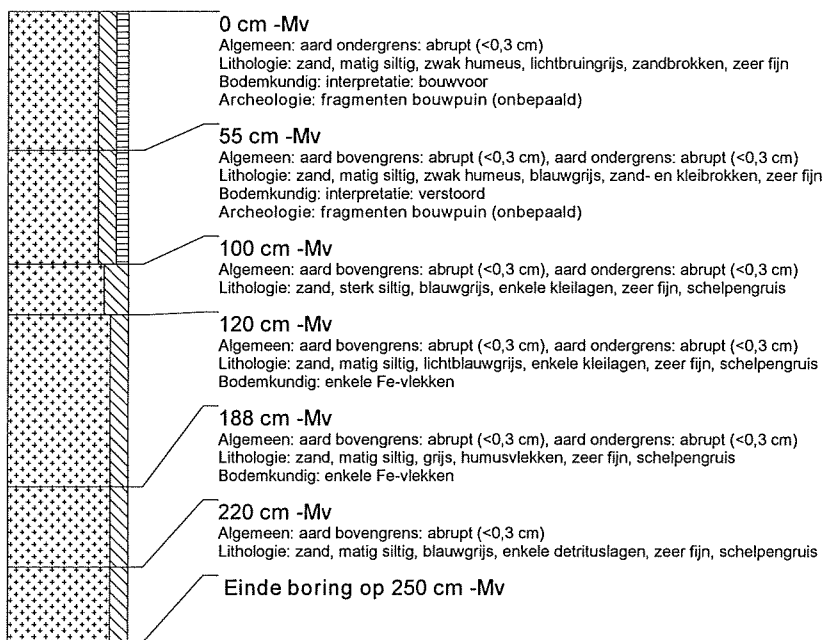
0 cm -Mv
Algemeen: aard ondergrens: abrupt (<0,3 cm)
Lithologie: zand, matig siltig, zwak humeus, lichtbruingrijs, zandbrokken, zeer fijn
Bodemkundig: interpretatie: bouwvoor
Archeologie: fragmenten bouwpuin (onbepaald)

55 cm -Mv
Algemeen: aard bovengrens: abrupt (<0,3 cm), aard ondergrens: abrupt (<0,3 cm)
Lithologie: zand, matig siltig, zwak humeus, blauwgrijs, zand- en kleibrokken, zeer fijn
Bodemkundig: interpretatie: verstoord
Archeologie: fragmenten bouwpuin (onbepaald)

100 cm -Mv
Algemeen: aard bovengrens: abrupt (<0,3 cm), aard ondergrens: abrupt (<0,3 cm)
Lithologie: zand, sterk siltig, blauwgrijs, enkele kleilagen, zeer fijn, schelpengruis

120 cm -Mv
Algemeen: aard bovengrens: abrupt (<0,3 cm), aard ondergrens: abrupt (<0,3 cm)
Lithologie: zand, matig siltig, lichtblauwgrijs, enkele kleilagen, zeer fijn, schelpengruis
Bodemkundig: enkele Fe-vlekken

188 cm -Mv
Algemeen: aard bovengrens: abrupt (<0,3 cm), aard ondergrens: abrupt (<0,3 cm)
Lithologie: zand, matig siltig, grijs, humusvlekken, zeer fijn, schelpengruis
Bodemkundig: enkele Fe-vlekken

220 cm -Mv
Algemeen: aard bovengrens: abrupt (<0,3 cm)
Lithologie: zand, matig siltig, blauwgrijs, enkele detrituslagen, zeer fijn, schelpengruis

Einde boring op 250 cm -Mv